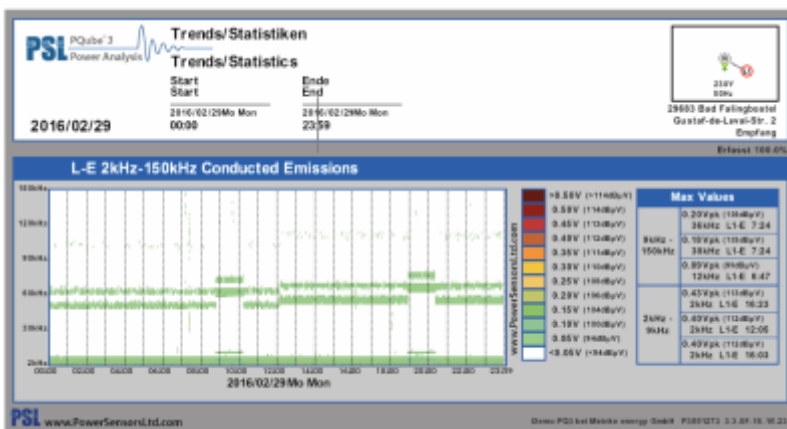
PSL PQube 3 Power Analysis

Trends/Statistiken
Trends/Statistics

Start
Start
2016/02/29Mo Mon
00:00

Ende
End
2016/02/29Mo Mon
23:59

2016/02/29

230V
60Hz

29683 Bad Fallingbostel
Gustaf-de-Laval-Str. 2
Empfang

Erfasst 100.0%

L-E 2kHz-150kHz Conducted Emissions

150kHz
120kHz
90kHz
60kHz
30kHz
2kHz

00:00 02:00 04:00 06:00 08:00 10:00 12:00 14:00 16:00 18:00 20:00 22:00 23:59

2016/02/29Mo Mon

www.PowerSensorsLtd.com

>0.50V (>114dBµV)
0.50V (114dBµV)
0.45V (113dBµV)
0.40V (112dBµV)
0.35V (111dBµV)
0.30V (110dBµV)
0.25V (108dBµV)
0.20V (106dBµV)
0.15V (104dBµV)
0.10V (100dBµV)
0.05V (94dBµV)
<0.05V (<94dBµV)

| Max Values | |
|---|---|
| 9kHz - 150kHz | 0.20Vpk (106dBµV) 36kHz L1-E 7:24 |
| | 0.10Vpk (100dBµV) 38kHz L1-E 7:24 |
| | 0.09Vpk (99dBµV) 12kHz L1-E 6:47 |
| 2kHz - 9kHz | 0.43Vpk (113dBµV) 2kHz L1-E 16:23 |
| | 0.40Vpk (112dBµV) 2kHz L1-E 12:05 |
| | 0.40Vpk (112dBµV) 2kHz L1-E 16:03 |

PSL www.PowerSensorsLtd.com

Demo PQ3 bei Mebiko energy GmbH P3001273 3.3.07.15 16:23